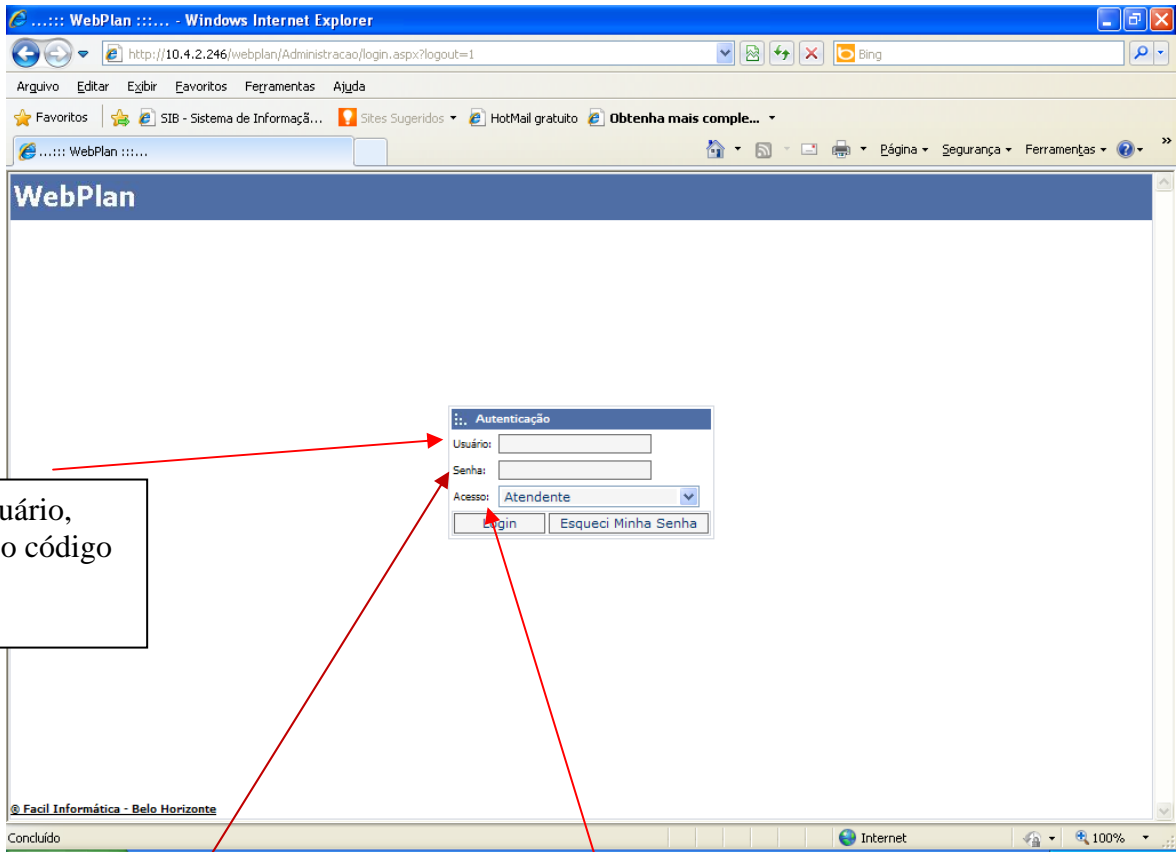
...::: WebPlan :::... - Windows Internet Explorer

http://10.4.2.246/webplan/Administracao/login.aspx?logout=1

Bing

Arquivo Editar Exibir Favoritos Ferramentas Ajuda

Favoritos SIB - Sistema de Informaçã... Sites Sugeridos HotMail gratuito Obtenha mais comple...

...::: WebPlan :::...

Página Segurança Ferramentas

WebPlan

Autenticação

Usuário:

Senha:

Acesso: Atendente

Login Esqueci Minha Senha

uário, o código

© Facil Informática - Belo Horizonte

Concluído

Internet

100%